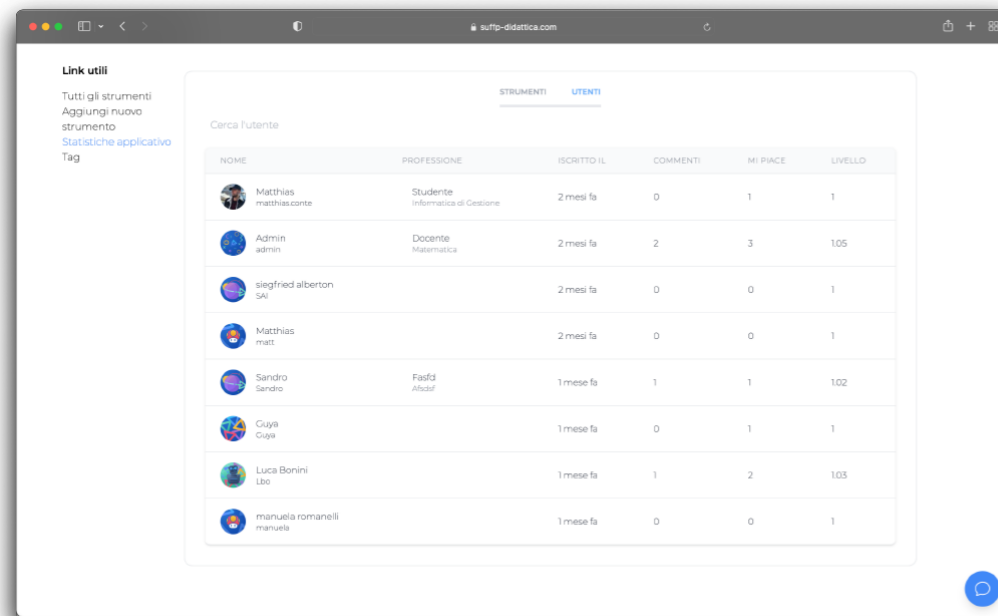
suffp-didattica.com

Link utili

Tutti gli strumenti
Aggiungi nuovo strumento
Statistiche applicativo
Tag

STRUMENTI UTENTI

Cerca l'utente

| NOME | PROFESSIONE | ISCRITTO IL | COMMENTI | MI PIACE | LIVELLO |
|---|---|---|---|---|---|
| Matthias matthias.conte | Studente Informatica di Gestione | 2 mesi fa | 0 | 1 | 1 |
| Admin admin | Docente Matematica | 2 mesi fa | 2 | 3 | 1.05 |
| siegfried alberton SAI | | 2 mesi fa | 0 | 0 | 1 |
| Matthias matt | | 2 mesi fa | 0 | 0 | 1 |
| Sandro Sandro | Fasfd Afsdsf | 1 mese fa | 1 | 1 | 1.02 |
| Guya Guya | | 1 mese fa | 0 | 1 | 1 |
| Luca Bonini Lbo | | 1 mese fa | 1 | 2 | 1.03 |
| manuela romanelli manuela | | 1 mese fa | 0 | 0 | 1 |